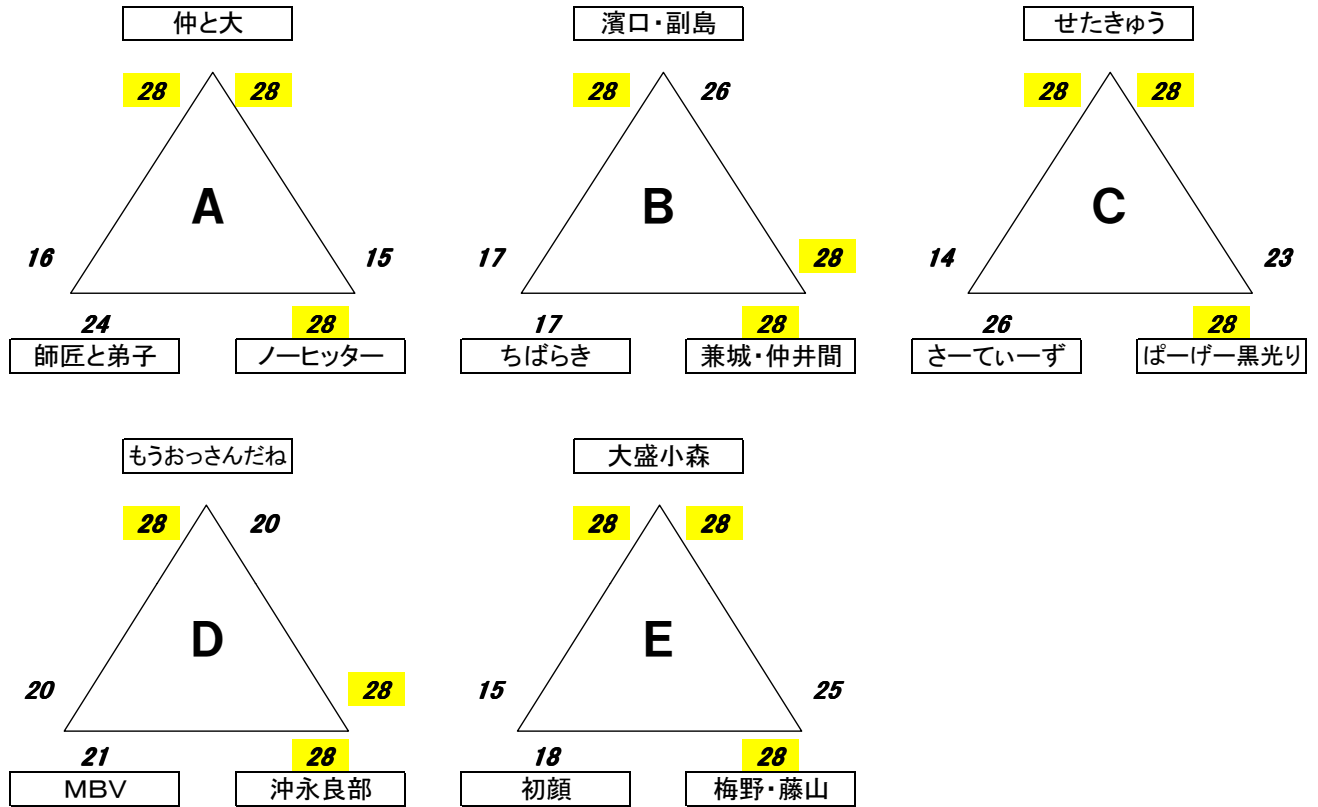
仲と大

28 28

A

16 15

24 28

師匠と弟子 ノーヒッター

濱口・副島

28 26

B

17 28

17 28

ちばらき 兼城・仲井間

せたきゅう

28 28

C

14 23

26 28

さーてぃーず ぱーげー黒光り

もうおっさんだね

28 20

D

20 28

21 28

MBV 沖永良部

大盛小森

28 28

E

15 25

18 28

初顔 梅野・藤山